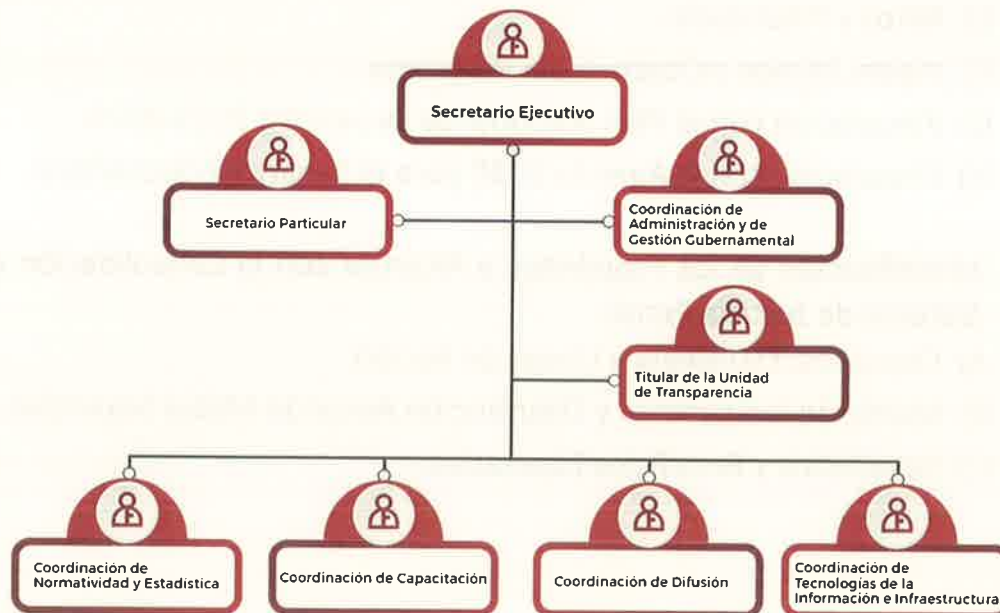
Secretario Ejecutivo

Secretario Particular

Coordinación de Administración y de Gestión Gubernamental

Titular de la Unidad de Transparencia

Coordinación de Normatividad y Estadística

Coordinación de Capacitación

Coordinación de Difusión

Coordinación de Tecnologías de la Información e Infraestructura